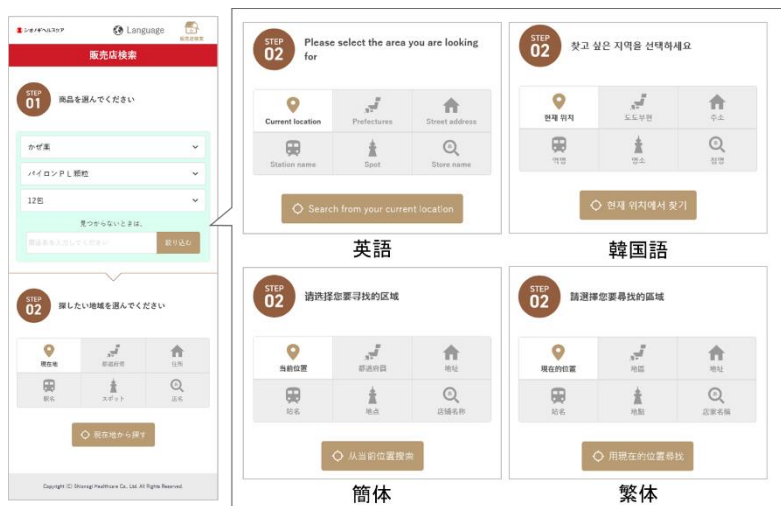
シオノギヘルスケア
Language
販売店検索
販売店検索

STEP 01
商品を選んでください

かぜ薬
パイロンＰＬ顆粒
12包
見つからないときは、
商品名を入力してください
絞り込む

STEP 02
探したい地域を選んでください

現在地
都道府県
住所
駅名
スポット
店名

現在地から探す

Copyright (C) Shionogi Healthcare Co., Ltd. All Rights Reserved.

STEP 02
Please select the area you are looking for

Current location
Prefectures
Street address
Station name
Spot
Store name

Search from your current location

英語

STEP 02
찾고 싶은 지역을 선택하세요

현재 위치
도도부현
주소
역명
명소
점명

현재 위치에서 찾기

韓国語

STEP 02
请选择您要寻找的区域

当前位置
都道府县
地址
站名
地点
店铺名称

从当前位置搜索

簡体

STEP 02
請選擇您要尋找的區域

現在的位置
地區
地址
站名
地點
店家名稱

用現在的位置尋找

繁体